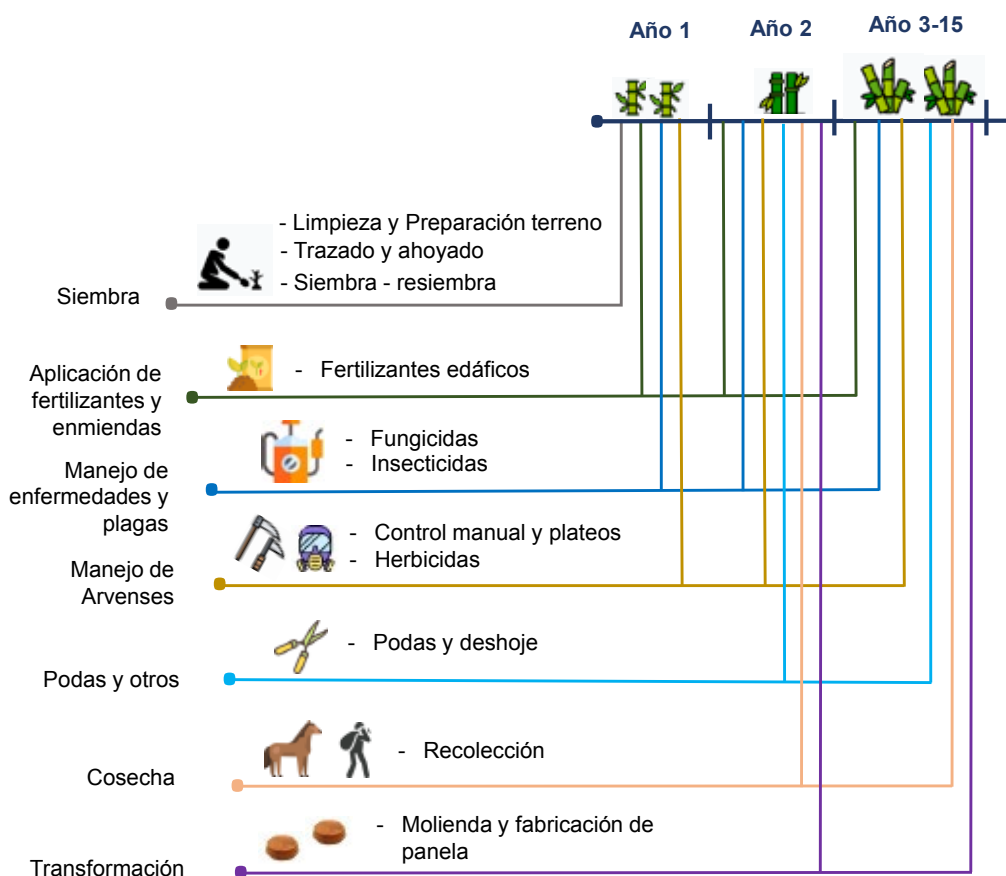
Año 1
Año 2
Año 3-15

- Limpieza y Preparación terreno
- Trazado y ahoyado
- Siembra - resiembra

Siembra

- Fertilizantes edáficos

Aplicación de fertilizantes y enmiendas

- Fungicidas
- Insecticidas

Manejo de enfermedades y plagas

- Control manual y plateos
- Herbicidas

Manejo de Arvenses

- Podas y deshoje

Podas y otros

- Recolección

Cosecha

- Molienda y fabricación de panela

Transformación